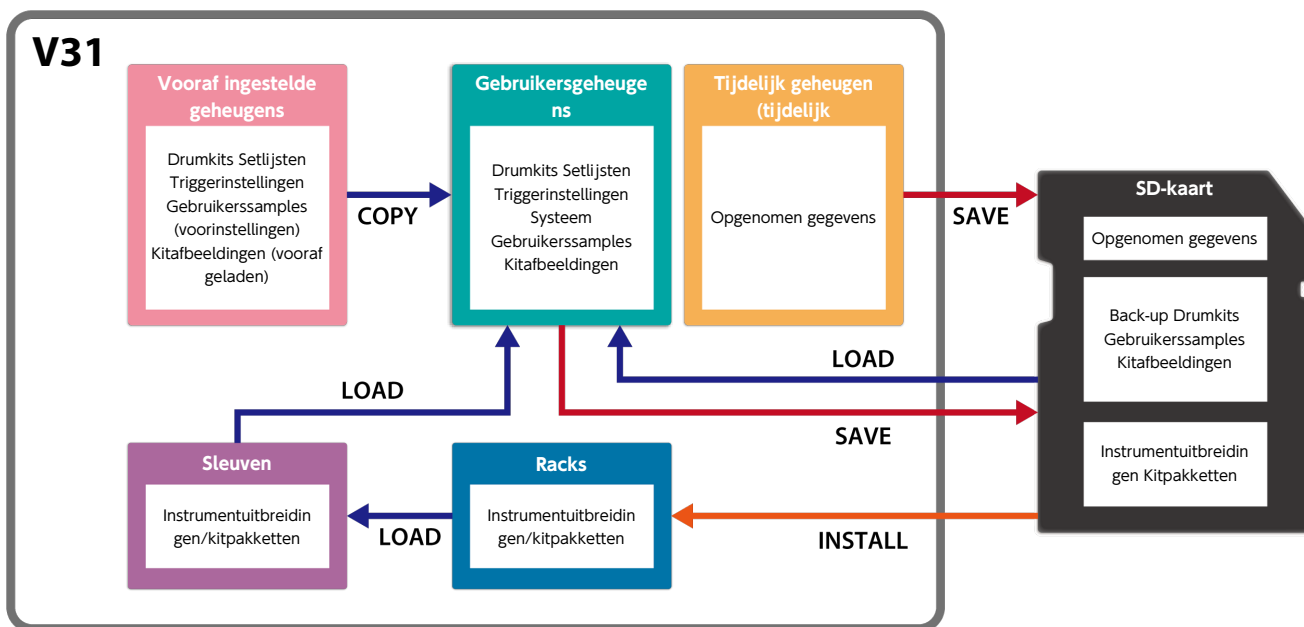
V31

Vooraf ingestelde geheugens

Drumkits Setlijsten Triggerinstellingen Gebruikerssamples (voorinstellingen) Kitafbeeldingen (vooraf geladen)

COPY

Gebruikersgeheuge ns

Drumkits Setlijsten Triggerinstellingen Systeem Gebruikerssamples Kitafbeeldingen

Tijdelijk geheugen (tijdelijk

Opgenomen gegevens

SAVE

SD-kaart

Opgenomen gegevens

Back-up Drumkits Gebruikerssamples Kitafbeeldingen

Instrumentuitbreidin gen Kitpakketten

LOAD

LOAD

SAVE

Sleuven

Instrumentuitbreidin gen/kitpakketten

LOAD

Racks

Instrumentuitbreidin gen/kitpakketten

INSTALL